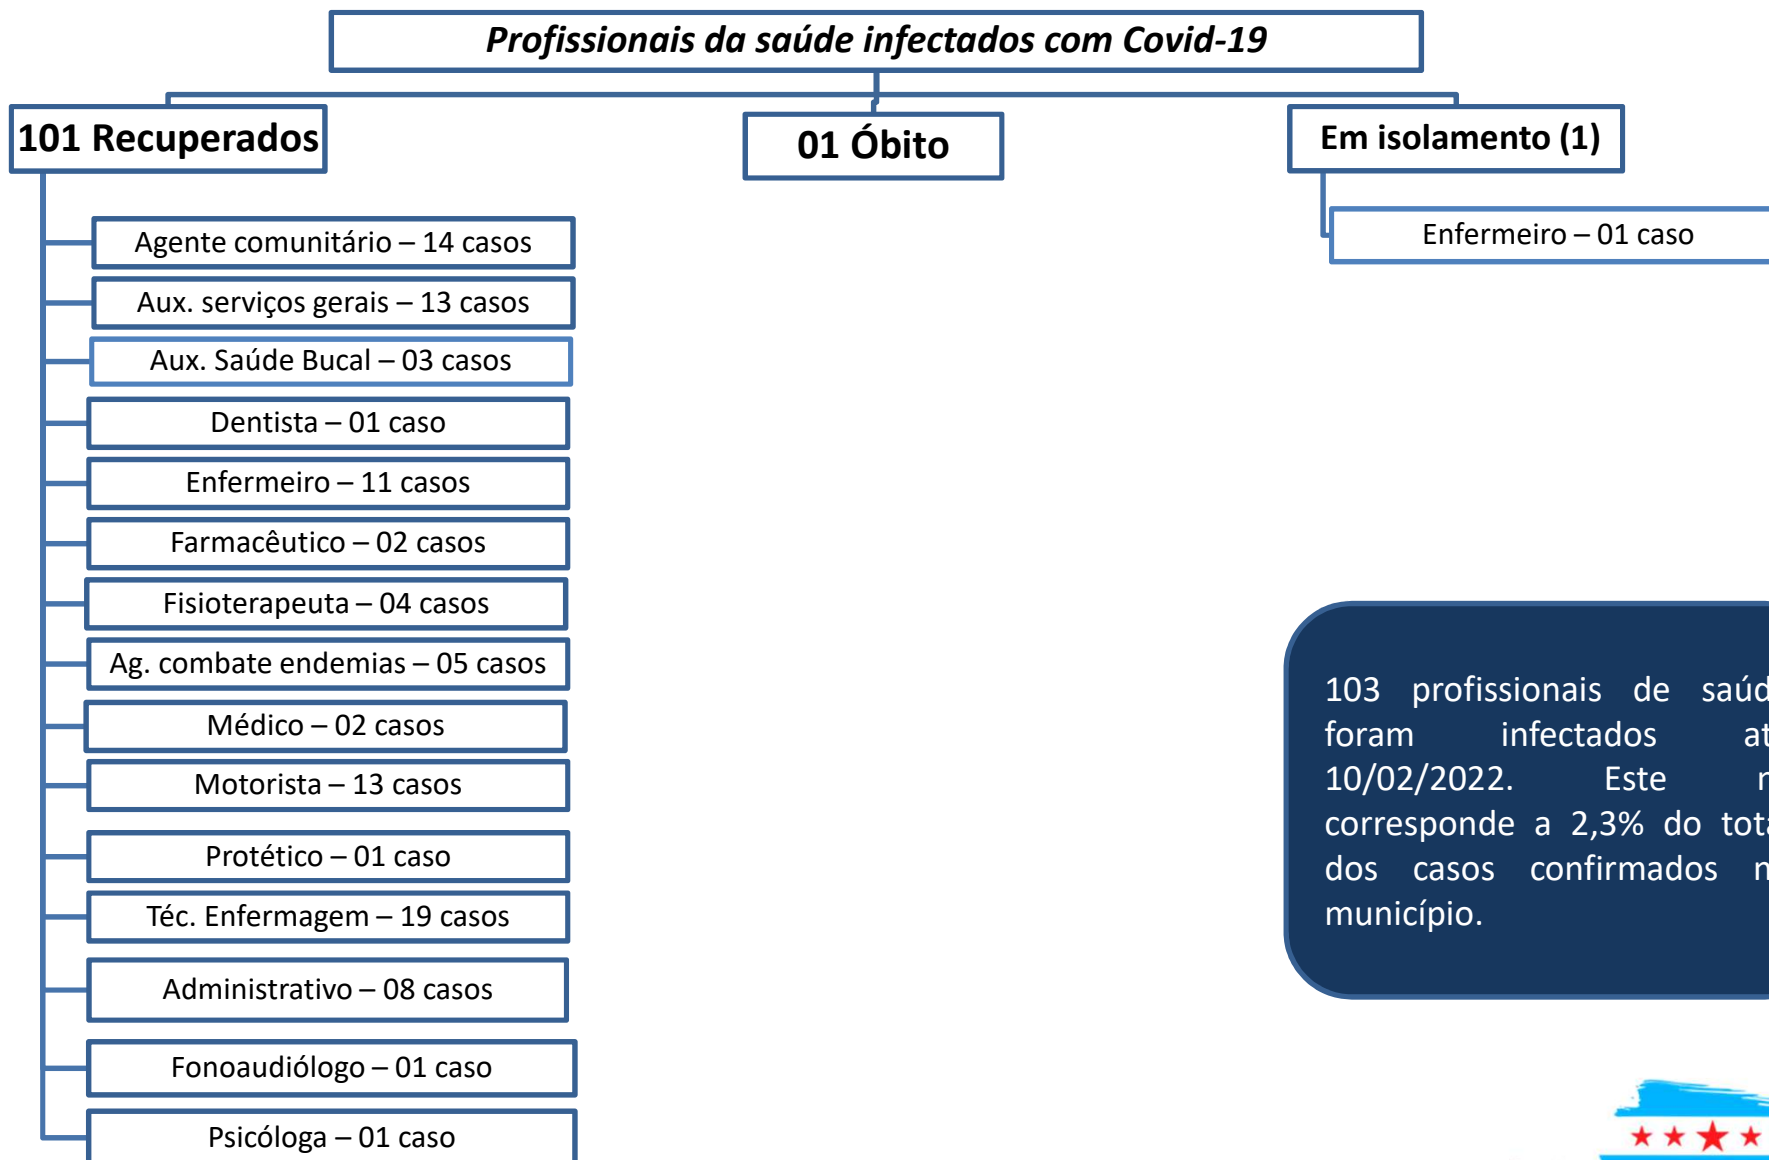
Profissionais da saúde infectados com Covid-19

101 Recuperados

01 Óbito

Em isolamento (1)

Enfermeiro – 01 caso

Agente comunitário – 14 casos

Aux. serviços gerais – 13 casos

Aux. Saúde Bucal – 03 casos

Dentista – 01 caso

Enfermeiro – 11 casos

Farmacêutico – 02 casos

Fisioterapeuta – 04 casos

Ag. combate endemias – 05 casos

Médico – 02 casos

Motorista – 13 casos

Protético – 01 caso

Téc. Enfermagem – 19 casos

Administrativo – 08 casos

Fonoaudiólogo – 01 caso

Psicóloga – 01 caso

103 profissionais de saúd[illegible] foram infectados at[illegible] 10/02/2022. Este n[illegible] corresponde a 2,3% do tota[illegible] dos casos confirmados n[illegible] município.